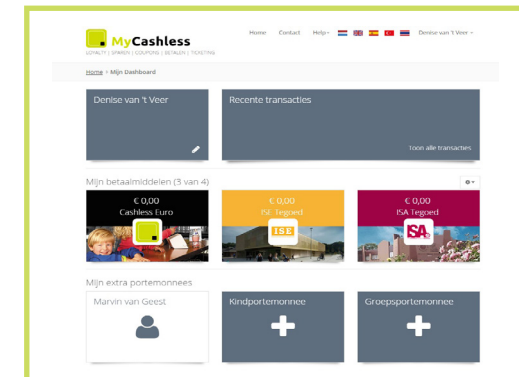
MyCashless
LOYALTY | SPAREN | COUPONS | BETALEN | TICKETING

Home Contact Help Denise van 't Veer

Home > Mijn Dashboard

Denise van 't Veer

Recente transacties

Toon alle transacties

Mijn betaalmiddelen (3 van 4)

€ 0,00
Cashless Euro

€ 0,00
ISE Tegoed

ISE

€ 0,00
ISA Tegoed

ISA

Mijn extra portemonnees

Marvin van Geest

Kindportemonnee

Groepsportemonnee